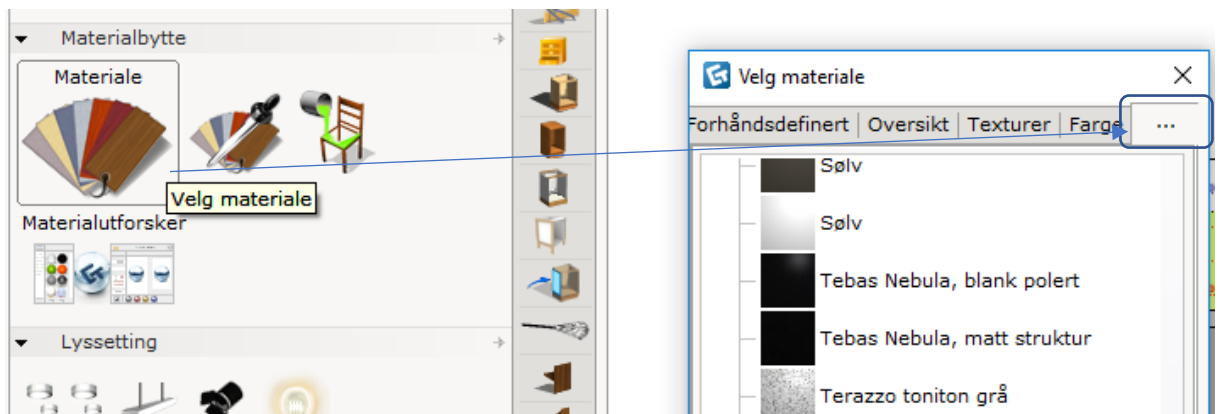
Materialbytte

Materiale

Velg materiale

Materialutforsker

Lyssetting

Velg materiale

Forhåndsdefinert | Oversikt | Texturer | Farge | ...

Sølv

Sølv

Tebas Nebula, blank polert

Tebas Nebula, matt struktur

Terazzo toniton grå